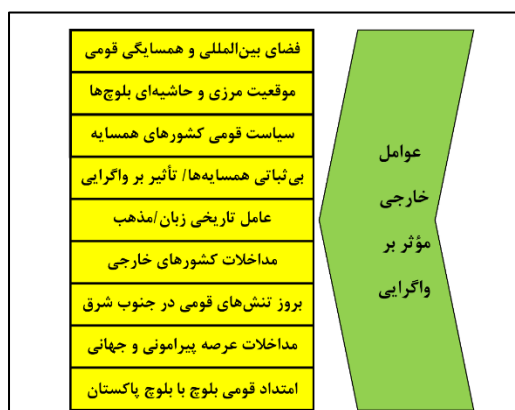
عوامل خارجی مؤثر بر واگرایی

فضای بین‌المللی و همسایگی قومی

موقعیت مرزی و حاشیه‌ای بلوچ‌ها

سیاست قومی کشورهای همسایه

بی‌ثباتی همسایه‌ها/ تأثیر بر واگرایی

عامل تاریخی زبان/مذهب

مداخلات کشورهای خارجی

بروز تنش‌های قومی در جنوب شرق

مداخلات عرصه پیرامونی و جهانی

امتداد قومی بلوچ با بلوچ پاکستان